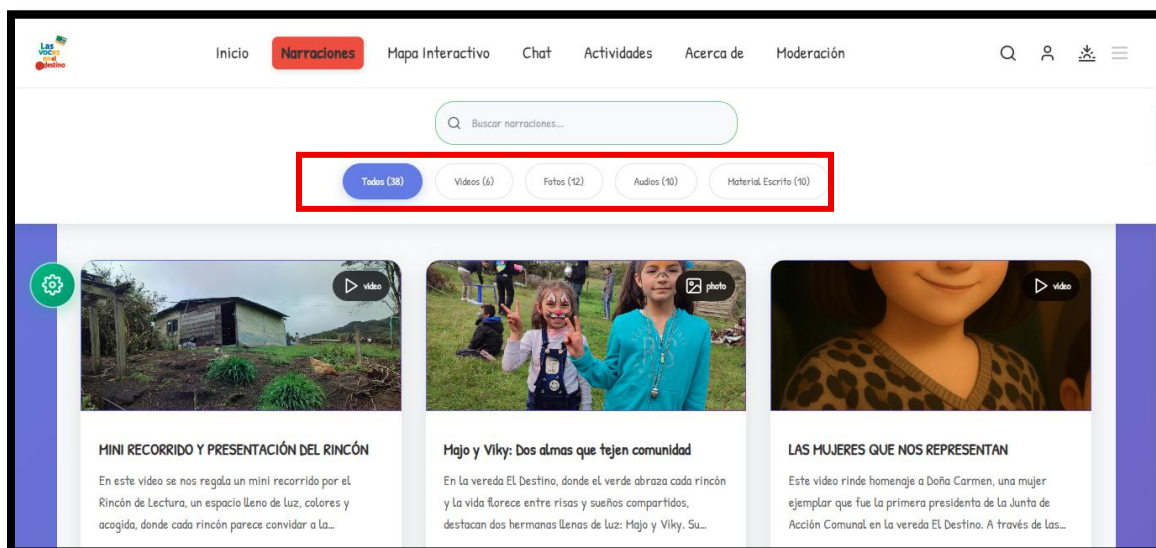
Las voces en el Destino

Inicio Narraciones Mapa Interactivo Chat Actividades Acerca de Moderación

Buscar narraciones...

Todos (38) Videos (6) Fotos (12) Audios (10) Material Escrito (10)

video

MINI RECORRIDO Y PRESENTACIÓN DEL RINCÓN

En este video se nos regala un mini recorrido por el Rincón de Lectura, un espacio lleno de luz, colores y acogida, donde cada rincón parece convidar a la...

photo

Majo y Viky: Dos almas que tejen comunidad

En la vereda El Destino, donde el verde abraza cada rincón y la vida florece entre risas y sueños compartidos, destacan dos hermanas llenas de luz: Majo y Viky. Su...

video

LAS MUJERES QUE NOS REPRESENTAN

Este video rinde homenaje a Doña Carmen, una mujer ejemplar que fue la primera presidenta de la Junta de Acción Comunal en la vereda El Destino. A través de las...